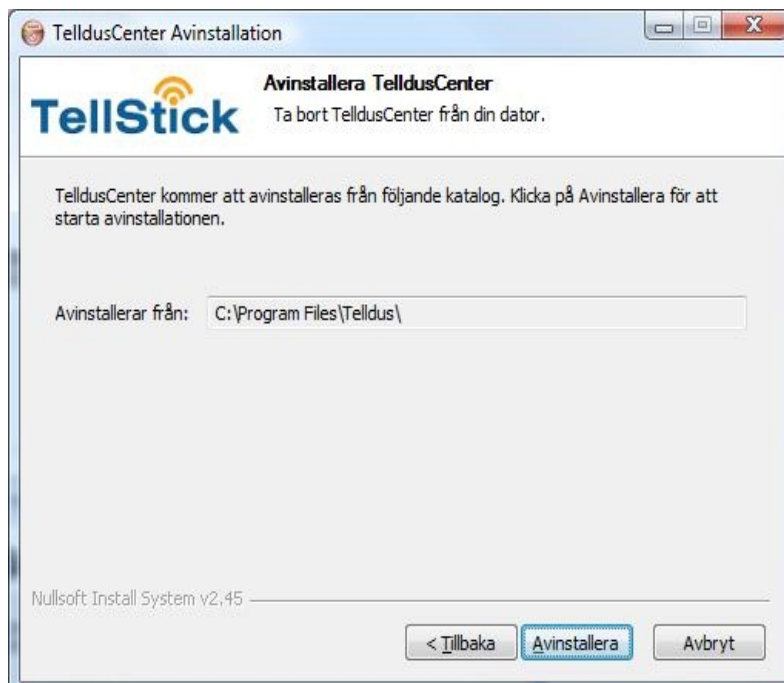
TelldusCenter Avinstallation

TellStick

Avinstallera TelldusCenter

Ta bort TelldusCenter från din dator.

TelldusCenter kommer att avinstalleras från följande katalog. Klicka på Avinstallera för att starta avinstallationen.

Avinstallerar från: C:\Program Files\Telldus\

Nullsoft Install System v2.45

< Tillbaka

Avinstallera

Avbryt